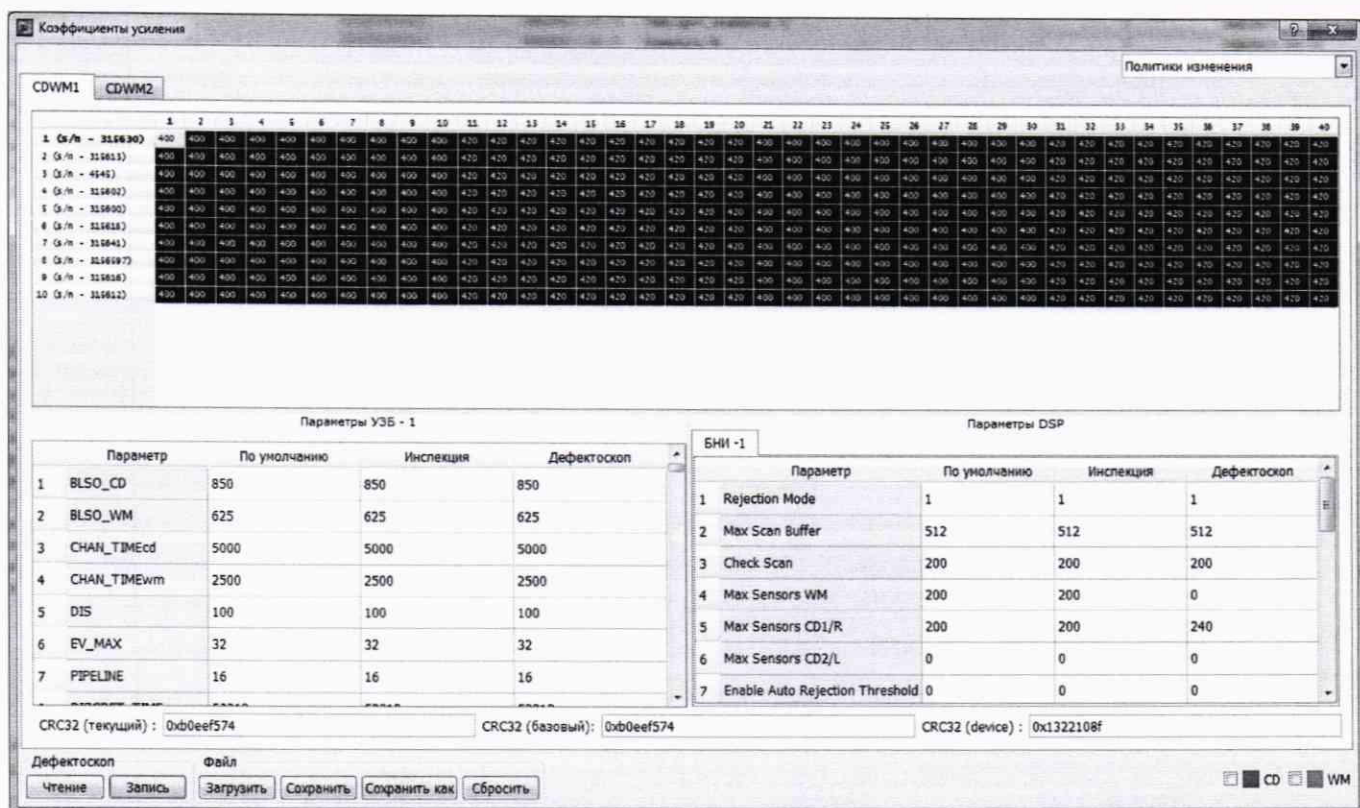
Коэффициенты усиления

Политики изменения

CDWM1 CDWM2

| | 1 | 2 | 3 | 4 | 5 | 6 | 7 | 8 | 9 | 10 | 11 | 12 | 13 | 14 | 15 | 16 | 17 | 18 | 19 | 20 | 21 | 22 | 23 | 24 | 25 | 26 | 27 | 28 | 29 | 30 | 31 | 32 | 33 | 34 | 35 | 36 | 37 | 38 | 39 | 40 |
|---|---|---|---|---|---|---|---|---|---|---|---|---|---|---|---|---|---|---|---|---|---|---|---|---|---|---|---|---|---|---|---|---|---|---|---|---|---|---|---|---|
| 1 (s/n - 315630) | 400 | 400 | 400 | 400 | 400 | 400 | 400 | 400 | 400 | 400 | 420 | 420 | 420 | 420 | 420 | 420 | 420 | 420 | 420 | 420 | 400 | 400 | 400 | 400 | 400 | 400 | 400 | 400 | 400 | 400 | 420 | 420 | 420 | 420 | 420 | 420 | 420 | 420 | 420 | 420 |
| 2 (s/n - 315613) | 400 | 400 | 400 | 400 | 400 | 400 | 400 | 400 | 400 | 400 | 420 | 420 | 420 | 420 | 420 | 420 | 420 | 420 | 420 | 420 | 400 | 400 | 400 | 400 | 400 | 400 | 400 | 400 | 400 | 400 | 420 | 420 | 420 | 420 | 420 | 420 | 420 | 420 | 420 | 420 |
| 3 (s/n - 4545) | 400 | 400 | 400 | 400 | 400 | 400 | 400 | 400 | 400 | 400 | 420 | 420 | 420 | 420 | 420 | 420 | 420 | 420 | 420 | 420 | 400 | 400 | 400 | 400 | 400 | 400 | 400 | 400 | 400 | 400 | 420 | 420 | 420 | 420 | 420 | 420 | 420 | 420 | 420 | 420 |
| 4 (s/n - 315602) | 400 | 400 | 400 | 400 | 400 | 400 | 400 | 400 | 400 | 400 | 420 | 420 | 420 | 420 | 420 | 420 | 420 | 420 | 420 | 420 | 400 | 400 | 400 | 400 | 400 | 400 | 400 | 400 | 400 | 400 | 420 | 420 | 420 | 420 | 420 | 420 | 420 | 420 | 420 | 420 |
| 5 (s/n - 315600) | 400 | 400 | 400 | 400 | 400 | 400 | 400 | 400 | 400 | 400 | 420 | 420 | 420 | 420 | 420 | 420 | 420 | 420 | 420 | 420 | 400 | 400 | 400 | 400 | 400 | 400 | 400 | 400 | 400 | 400 | 420 | 420 | 420 | 420 | 420 | 420 | 420 | 420 | 420 | 420 |
| 6 (s/n - 315618) | 400 | 400 | 400 | 400 | 400 | 400 | 400 | 400 | 400 | 400 | 420 | 420 | 420 | 420 | 420 | 420 | 420 | 420 | 420 | 420 | 400 | 400 | 400 | 400 | 400 | 400 | 400 | 400 | 400 | 400 | 420 | 420 | 420 | 420 | 420 | 420 | 420 | 420 | 420 | 420 |
| 7 (s/n - 315641) | 400 | 400 | 400 | 400 | 400 | 400 | 400 | 400 | 400 | 400 | 420 | 420 | 420 | 420 | 420 | 420 | 420 | 420 | 420 | 420 | 400 | 400 | 400 | 400 | 400 | 400 | 400 | 400 | 400 | 400 | 420 | 420 | 420 | 420 | 420 | 420 | 420 | 420 | 420 | 420 |
| 8 (s/n - 3156097) | 400 | 400 | 400 | 400 | 400 | 400 | 400 | 400 | 400 | 400 | 420 | 420 | 420 | 420 | 420 | 420 | 420 | 420 | 420 | 420 | 400 | 400 | 400 | 400 | 400 | 400 | 400 | 400 | 400 | 400 | 420 | 420 | 420 | 420 | 420 | 420 | 420 | 420 | 420 | 420 |
| 9 (s/n - 315616) | 400 | 400 | 400 | 400 | 400 | 400 | 400 | 400 | 400 | 400 | 420 | 420 | 420 | 420 | 420 | 420 | 420 | 420 | 420 | 420 | 400 | 400 | 400 | 400 | 400 | 400 | 400 | 400 | 400 | 400 | 420 | 420 | 420 | 420 | 420 | 420 | 420 | 420 | 420 | 420 |
| 10 (s/n - 315612) | 400 | 400 | 400 | 400 | 400 | 400 | 400 | 400 | 400 | 400 | 420 | 420 | 420 | 420 | 420 | 420 | 420 | 420 | 420 | 420 | 400 | 400 | 400 | 400 | 400 | 400 | 400 | 400 | 400 | 400 | 420 | 420 | 420 | 420 | 420 | 420 | 420 | 420 | 420 | 420 |

Параметры УЗБ - 1

| | Параметр | По умолчанию | Инспекция | Дефектоскоп |
|---|---|---|---|---|
| 1 | BLSO_CD | 850 | 850 | 850 |
| 2 | BLSO_WM | 625 | 625 | 625 |
| 3 | CHAN_TIMEcd | 5000 | 5000 | 5000 |
| 4 | CHAN_TIMEwm | 2500 | 2500 | 2500 |
| 5 | DIS | 100 | 100 | 100 |
| 6 | EV_MAX | 32 | 32 | 32 |
| 7 | PIPELINE | 16 | 16 | 16 |

Параметры DSP

БНИ -1

| | Параметр | По умолчанию | Инспекция | Дефектоскоп |
|---|---|---|---|---|
| 1 | Rejection Mode | 1 | 1 | 1 |
| 2 | Max Scan Buffer | 512 | 512 | 512 |
| 3 | Check Scan | 200 | 200 | 200 |
| 4 | Max Sensors WM | 200 | 200 | 0 |
| 5 | Max Sensors CD1/R | 200 | 200 | 240 |
| 6 | Max Sensors CD2/L | 0 | 0 | 0 |
| 7 | Enable Auto Rejection Threshold | 0 | 0 | 0 |

CRC32 (текущий) : 0xb0eef574 CRC32 (базовый): 0xb0eef574 CRC32 (device) : 0x1322108f

Дефектоскоп
Чтение Запись

Файл
Загрузить Сохранить Сохранить как Сбросить

CD WM